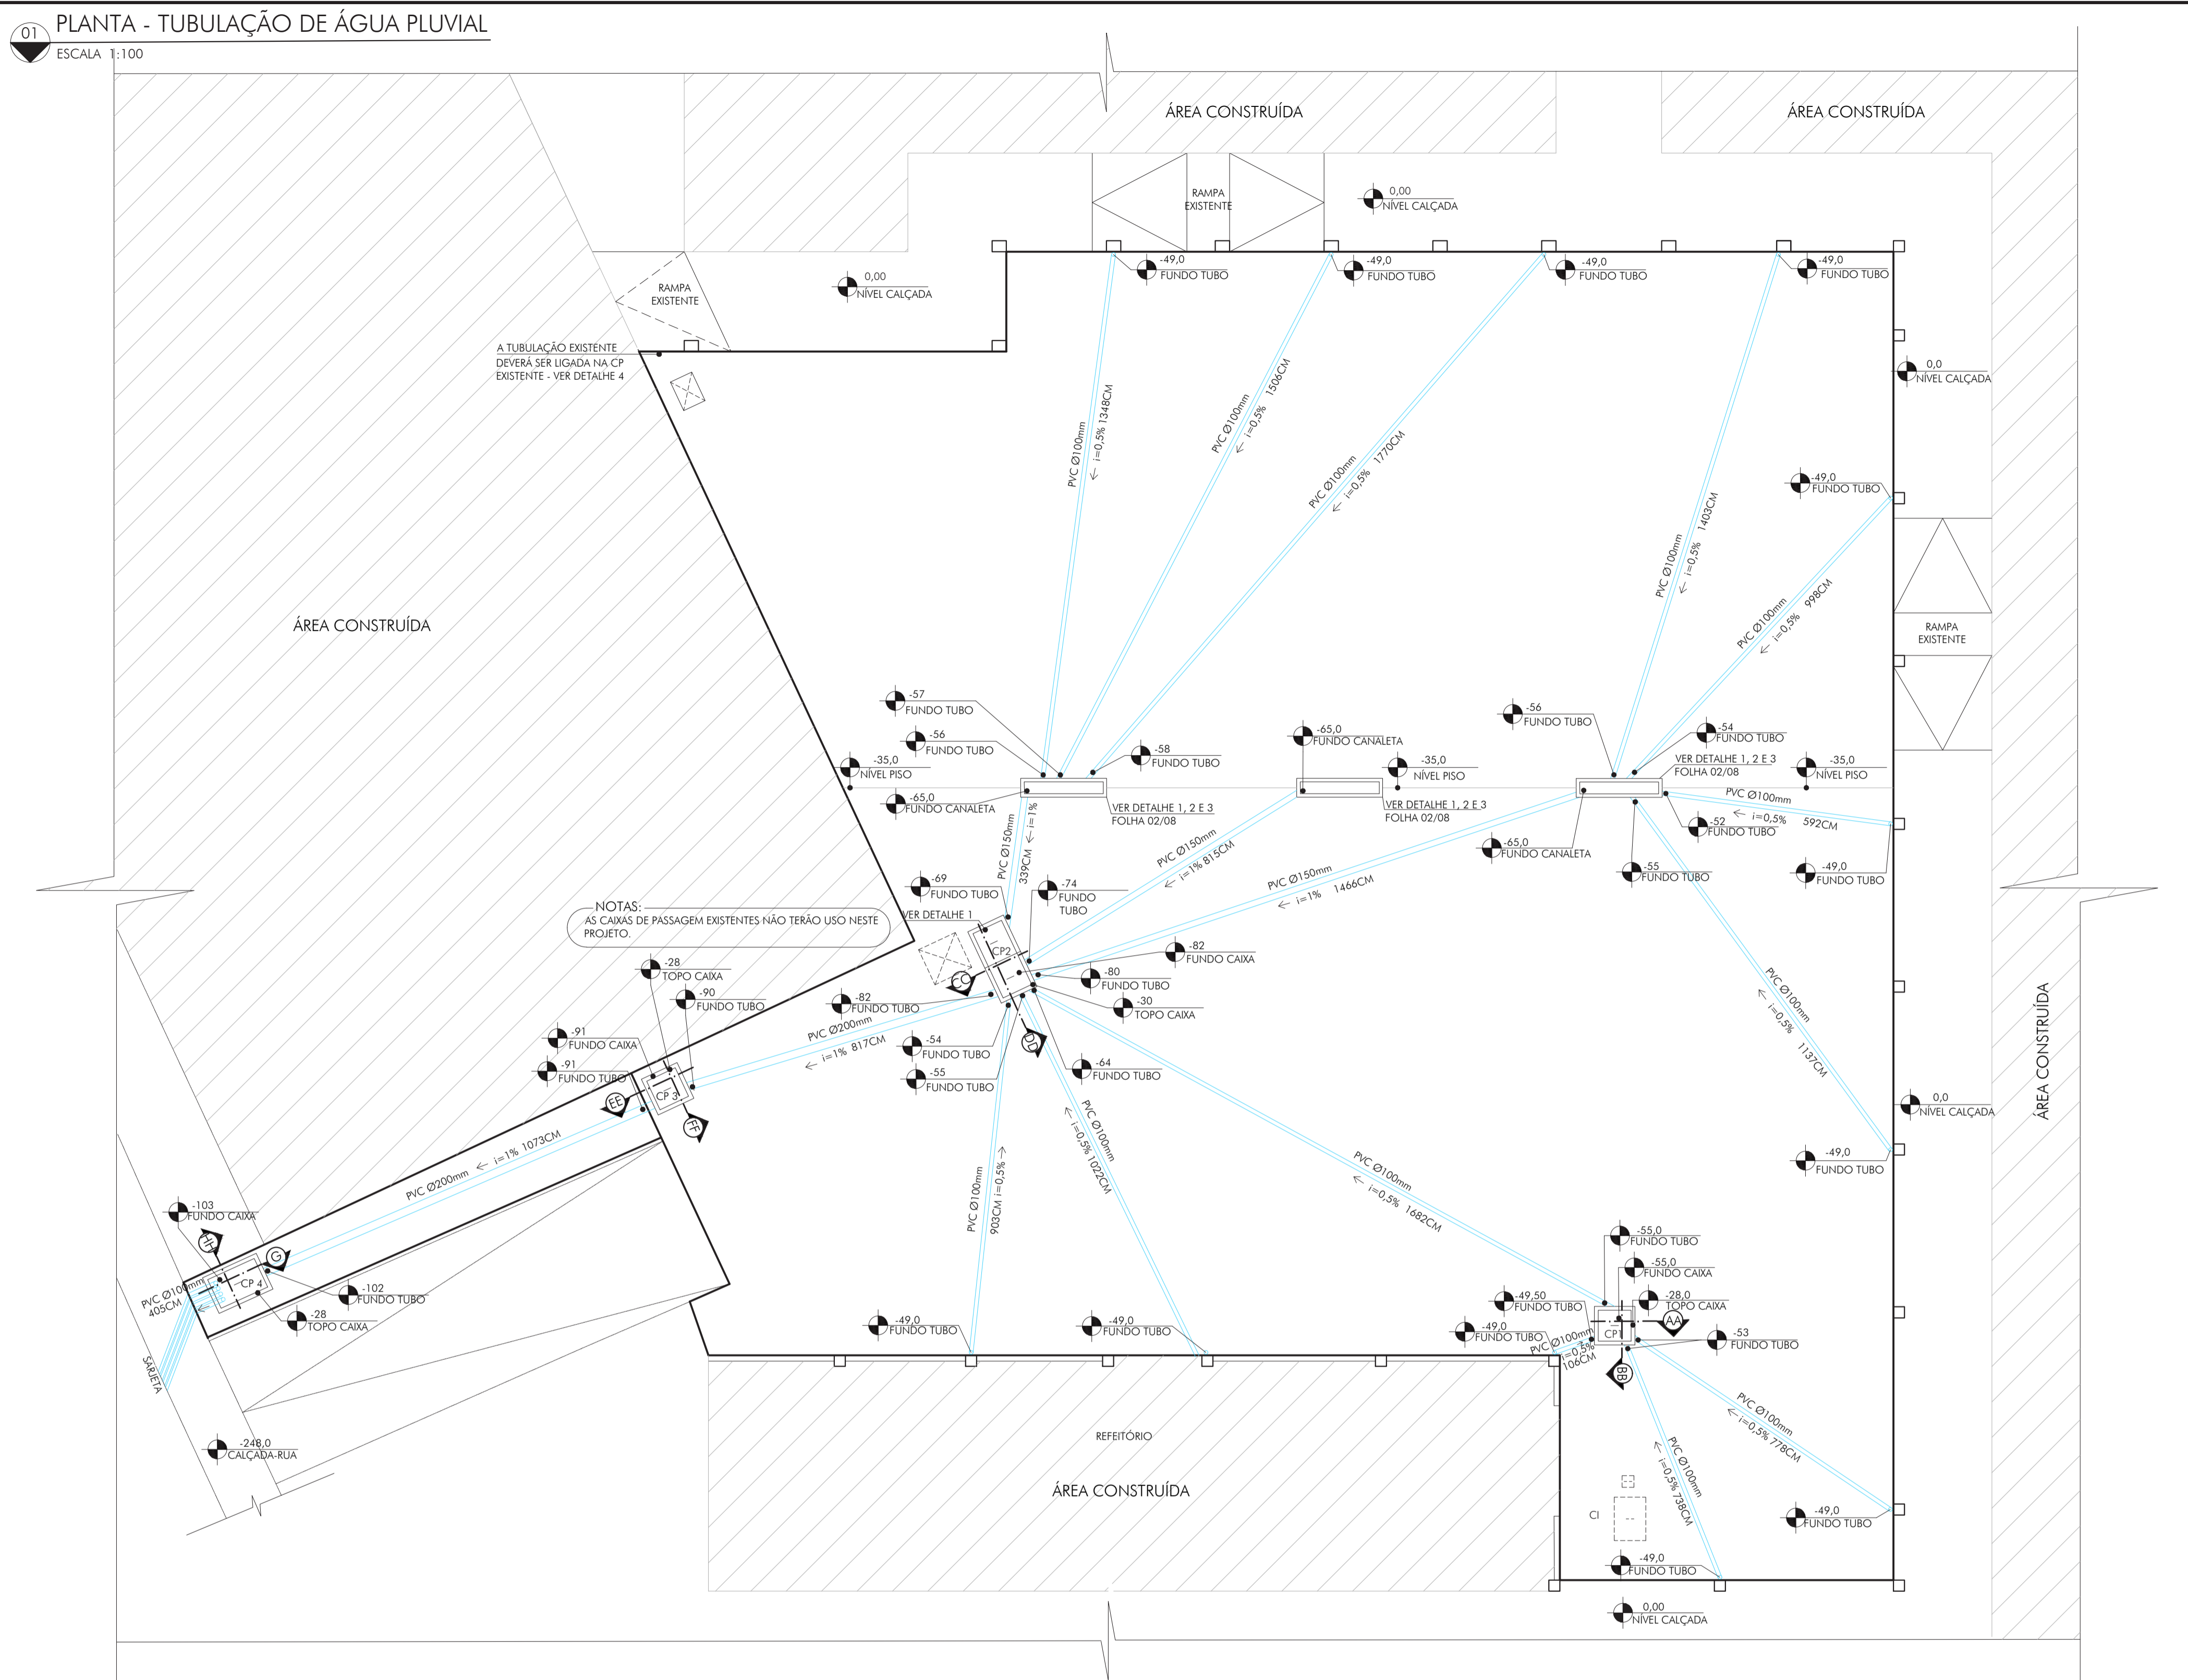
01
PLANTA - TUBULAÇÃO DE ÁGUA PLUVIAL
ESCALA 1:100

ÁREA CONSTRUÍDA
ÁREA CONSTRUÍDA
ÁREA CONSTRUÍDA
ÁREA CONSTRUÍDA
ÁREA CONSTRUÍDA

RAMPA EXISTENTE
RAMPA EXISTENTE
RAMPA EXISTENTE

0,00 NÍVEL CALÇADA
0,00 NÍVEL CALÇADA
0,0 NÍVEL CALÇADA
0,0 NÍVEL CALÇADA
0,00 NÍVEL CALÇADA

A TUBULAÇÃO EXISTENTE DEVERÁ SER LIGADA NA CP EXISTENTE - VER DETALHE 4

-49,0 FUNDO TUBO
-49,0 FUNDO TUBO
-49,0 FUNDO TUBO
-49,0 FUNDO TUBO
-49,0 FUNDO TUBO
-49,0 FUNDO TUBO
-49,0 FUNDO TUBO
-49,0 FUNDO TUBO
-49,0 FUNDO TUBO
-49,0 FUNDO TUBO
-49,0 FUNDO TUBO
-49,0 FUNDO TUBO

PVC Ø100mm i=0,5% 1348CM
PVC Ø100mm i=0,5% 1506CM
PVC Ø100mm i=0,5% 1770CM
PVC Ø100mm i=0,5% 1403CM
PVC Ø100mm i=0,5% 998CM

-57 FUNDO TUBO
-56 FUNDO TUBO
-58 FUNDO TUBO
-35,0 NÍVEL PISO
-65,0 FUNDO CANALETA
VER DETALHE 1, 2 E 3 FOLHA 02/08
-65,0 FUNDO CANALETA
-35,0 NÍVEL PISO
VER DETALHE 1, 2 E 3 FOLHA 02/08
-56 FUNDO TUBO
-54 FUNDO TUBO
VER DETALHE 1, 2 E 3 FOLHA 02/08
-35,0 NÍVEL PISO
PVC Ø100mm i=0,5% 592CM
-52 FUNDO TUBO
-65,0 FUNDO CANALETA
-55 FUNDO TUBO

PVC Ø150mm i=1% 339CM
PVC Ø150mm i=1% 815CM
PVC Ø150mm i=1% 1466CM
-69 FUNDO TUBO
VER DETALHE 1
-74 FUNDO TUBO

NOTAS:
AS CAIXAS DE PASSAGEM EXISTENTES NÃO TERÃO USO NESTE PROJETO.

CP2
CC
DD
-82 FUNDO CAIXA
-80 FUNDO TUBO
-30 TOPO CAIXA
-82 FUNDO TUBO
-28 TOPO CAIXA
-90 FUNDO TUBO
PVC Ø200mm i=1% 817CM
-54 FUNDO TUBO
-55 FUNDO TUBO
-64 FUNDO TUBO
-91 FUNDO CAIXA
-91 FUNDO TUBO
CP 3
EE
FF
PVC Ø100mm i=0,5% 1137CM
PVC Ø100mm i=0,5% 1022CM
PVC Ø100mm i=0,5% 903CM
PVC Ø100mm i=0,5% 1682CM

PVC Ø200mm i=1% 1073CM
-103 FUNDO CAIXA
HH
G
CP 4
PVC Ø100mm 405CM
-102 FUNDO TUBO
-28 TOPO CAIXA
SARJETA
-248,0 CALÇADA-RUA

-55,0 FUNDO TUBO
-55,0 FUNDO CAIXA
-49,50 FUNDO TUBO
-28,0 TOPO CAIXA
AA
CP1
-53 FUNDO TUBO
PVC Ø100mm i=0,5% 106CM
BB
PVC Ø100mm i=0,5% 778CM
PVC Ø100mm i=0,5% 736CM
CI
REFEITÓRIO